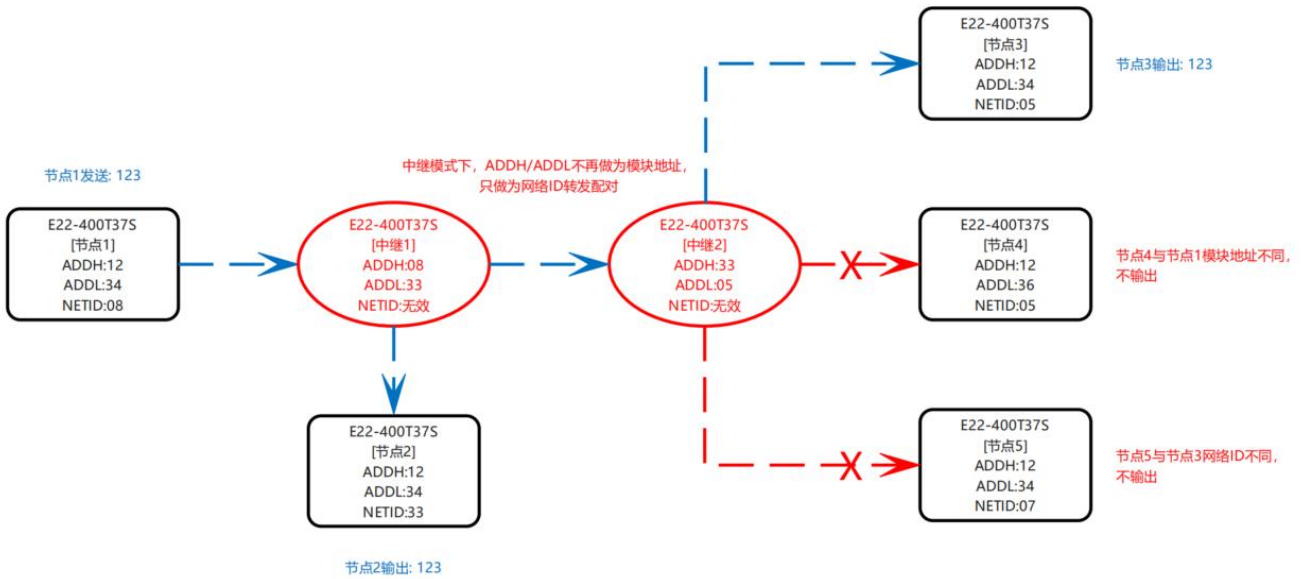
E22-400T37S
[节点3]
ADDH:12
ADDL:34
NETID:05

节点3输出: 123

中继模式下，ADDH/ADDL不再做为模块地址，只做为网络ID转发配对

节点1发送: 123

E22-400T37S
[节点1]
ADDH:12
ADDL:34
NETID:08

E22-400T37S
[中继1]
ADDH:08
ADDL:33
NETID:无效

E22-400T37S
[中继2]
ADDH:33
ADDL:05
NETID:无效

E22-400T37S
[节点4]
ADDH:12
ADDL:36
NETID:05

节点4与节点1模块地址不同，不输出

E22-400T37S
[节点2]
ADDH:12
ADDL:34
NETID:33

E22-400T37S
[节点5]
ADDH:12
ADDL:34
NETID:07

节点5与节点3网络ID不同，不输出

节点2输出: 123